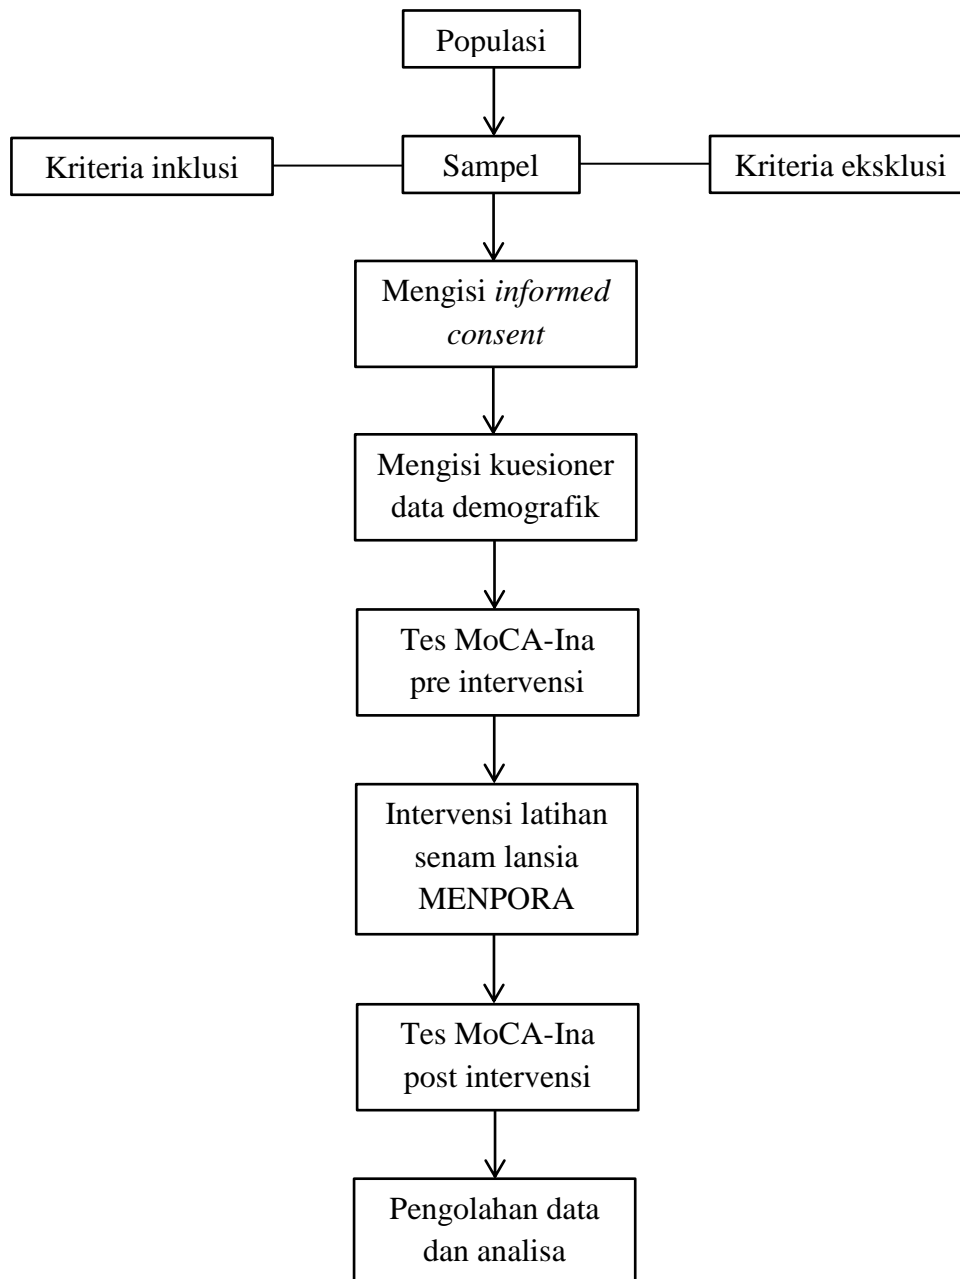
Populasi

Kriteria inklusi

Sampel

Kriteria eksklusi

Mengisi informed consent

Mengisi kuesioner data demografik

Tes MoCA-Ina pre intervensi

Intervensi latihan senam lansia MENPORA

Tes MoCA-Ina post intervensi

Pengolahan data dan analisa